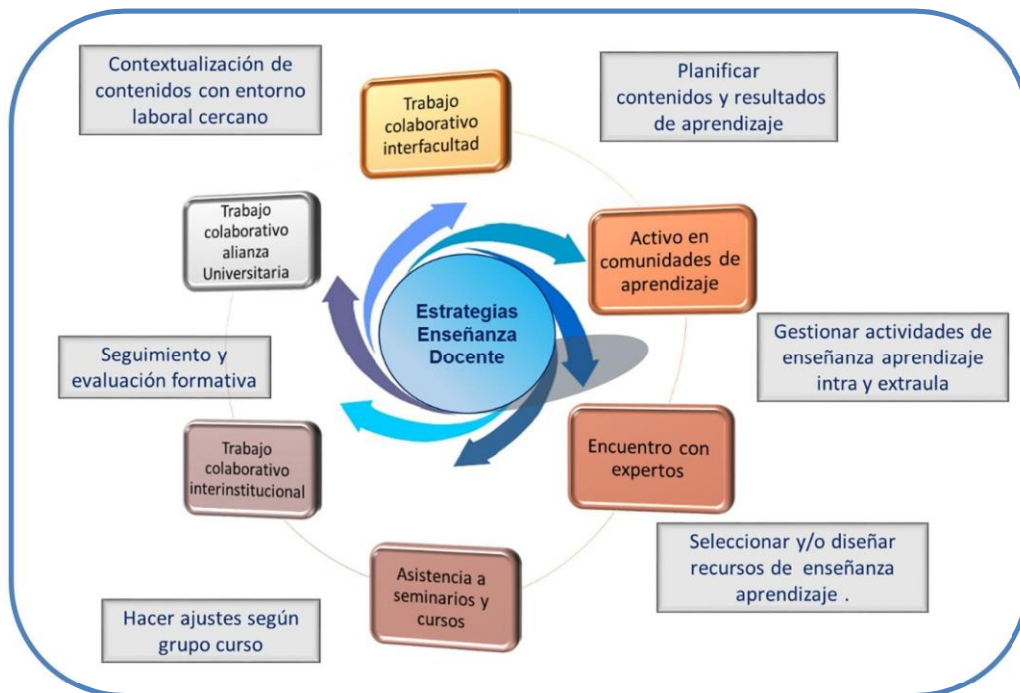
Contextualización de contenidos con entorno laboral cercano

Trabajo colaborativo interfacultad

Planificar contenidos y resultados de aprendizaje

Trabajo colaborativo alianza Universitaria

Estrategias Enseñanza Docente

Activo en comunidades de aprendizaje

Gestionar actividades de enseñanza aprendizaje intra y extraula

Seguimiento y evaluación formativa

Trabajo colaborativo interinstitucional

Encuentro con expertos

Seleccionar y/o diseñar recursos de enseñanza aprendizaje .

Asistencia a seminarios y cursos

Hacer ajustes según grupo curso